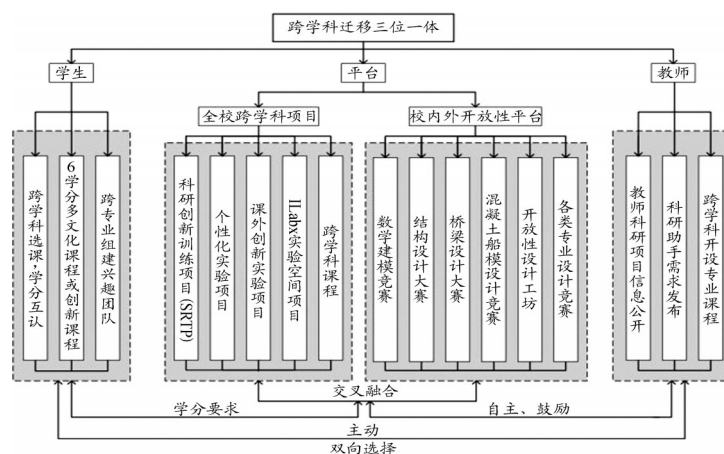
跨学科迁移三位一体

学生

平台

教师

全校跨学科项目

校内外开放性平台

跨学科选课，学分互认

6学分多文化课程或创新课程

跨专业组建兴趣团队

科研创新训练项目（SRTP）

个性化实验项目

课外创新实验项目

iLabx实验空间项目

跨学科课程

数学建模竞赛

结构设计大赛

桥梁设计大赛

混凝土船模设计竞赛

开放性设计工坊

各类专业设计竞赛

教师科研项目信息公开

科研助手需求发布

跨学科开设专业课程

交叉融合

学分要求

自主、鼓励

主动

双向选择